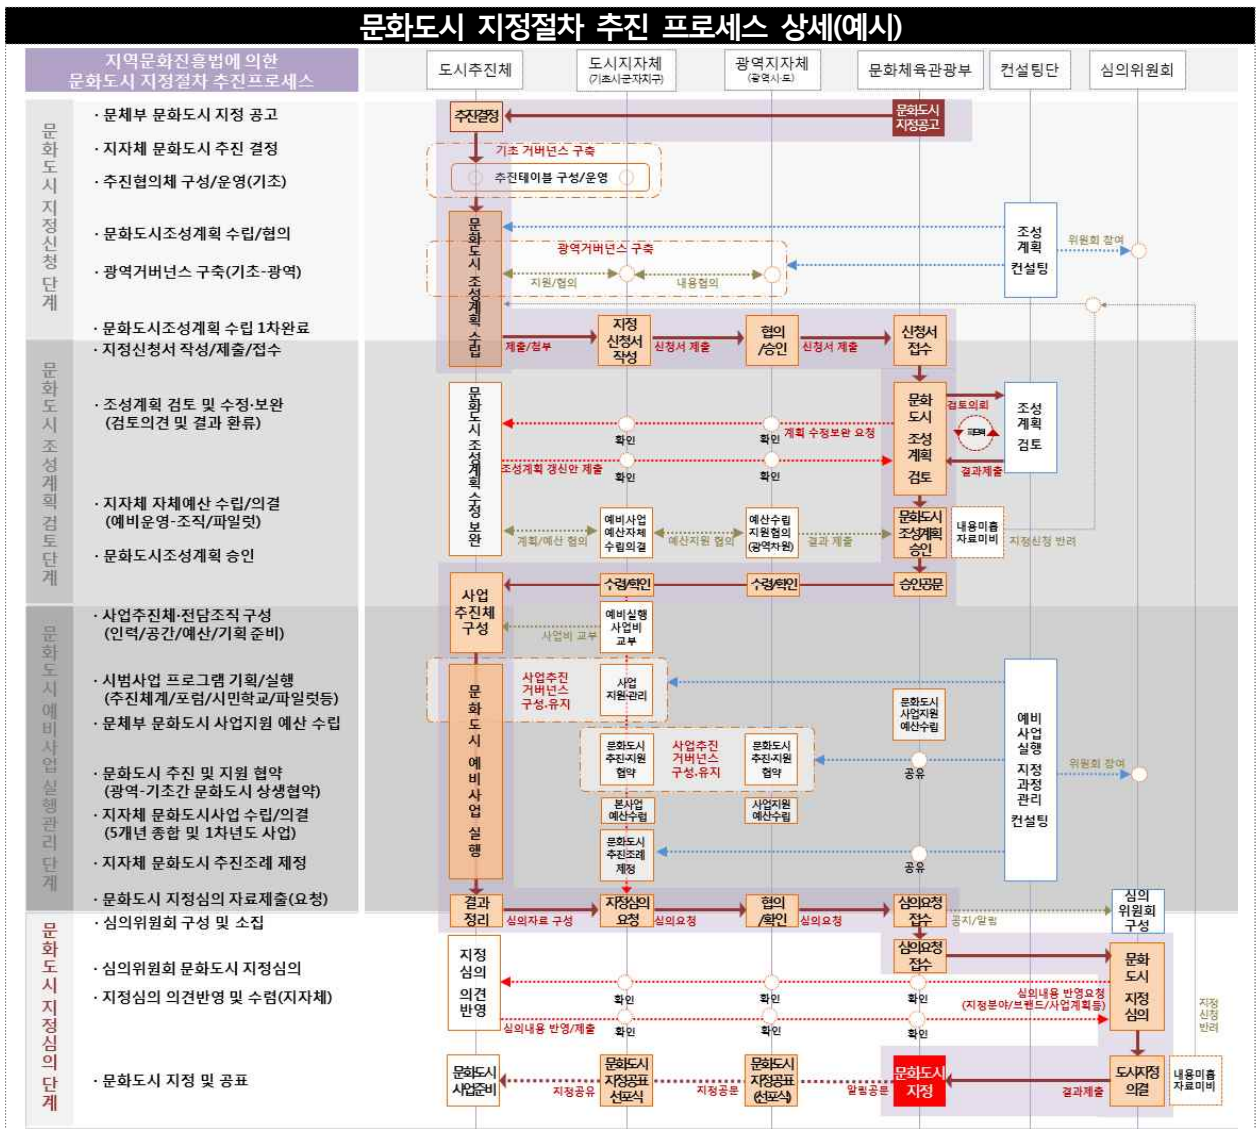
문화도시 지정절차 추진 프로세스 상세(예시)

지역문화진흥법에 의한 문화도시 지정절차 추진프로세스

| 도시추진체 | 도시지자체 (기초시군자치구) | 광역지자체 (광역시·도) | 문화체육관광부 | 컨설팅단 | 심의위원회 |
|---|---|---|---|---|---|

문화도시 지정신청 단계
· 문체부 문화도시 지정 공고
· 지자체 문화도시 추진 결정
· 추진협의체 구성/운영(기초)
· 문화도시조성계획 수립/협의
· 광역거버넌스 구축(기초-광역)
· 문화도시조성계획 수립 1차완료

문화도시 조성계획 검토 단계
· 지정신청서 작성/제출/접수
· 조성계획 검토 및 수정·보완 (검토의견 및 결과 환류)
· 지자체 자체예산 수립/의결 (예비운영-조직/파일럿)
· 문화도시조성계획 승인

문화도시 예비사업 실행관리 단계
· 사업추진체·전담조직 구성 (인력/공간/예산/기획 준비)
· 시범사업 프로그램 기획/실행 (추진체계/포럼/시민학교/파일럿등)
· 문체부 문화도시 사업지원 예산 수립
· 문화도시 추진 및 지원 협약 (광역-기초간 문화도시 상생협약)
· 지자체 문화도시사업 수립/의결 (5개년 종합 및 1차년도 사업)
· 지자체 문화도시 추진조례 제정
· 문화도시 지정심의 자료제출(요청)

문화도시 지정심의 단계
· 심의위원회 구성 및 소집
· 심의위원회 문화도시 지정심의
· 지정심의 의견반영 및 수렴(지자체)
· 문화도시 지정 및 공표

추진결정
문화도시 지정공고
기초 거버넌스 구축
추진테이블 구성/운영
문화도시 조성계획 수립
조성계획 컨설팅
위원회 참여
광역거버넌스 구축
지원/협의
내용협의
제출/첨부
지정 신청서 작성
신청서 제출
협의 /승인
신청서 제출
신청서 접수
문화도시 조성계획 수정보완
문화도시 조성계획 검토
검토의뢰
피드백
조성계획 검토
결과제출
확인
확인
계획 수정보완 요청
조성계획 갱신안 제출
확인
확인
예비사업 예산자체 수립의결
예산수립 지원협의 (광역차원)
계획/예산 협의
예산지원 협의
결과 제출
문화도시 조성계획 승인
내용미흡 자료미비
지정신청 반려
사업 추진체 구성
수령/확인
수령/확인
승인공문
예비실행 사업비 교부
사업비 교부
문화도시 예비사업 실행
사업추진 거버넌스 구성.유지
사업 지원관리
문화도시 사업지원 예산수립
예비 사업 실행 지정 과정 관리 컨설팅
문화도시 추진지원 협약
사업추진 거버넌스 구성.유지
문화도시 추진지원 협약
공유
위원회 참여
본사업 예산수립
사업지원 예산수립
문화도시 추진조례 제정
공유
결과 정리
심의자료 구성
지정심의 요청
심의요청
협의 /확인
심의요청
심의요청 접수
공지/알림
심의 위원회 구성
지정 심의 의견 반영
심의요청 접수
문화 도시 지정 심의
확인
확인
확인
심의내용 반영요청 (지정분야/브랜드/사업계획등)
지정 신청 반려
심의내용 반영/제출
확인
확인
확인
문화도시 사업준비
문화도시 지정공표 선포식
문화도시 지정공표 (선포식)
문화도시 지정
문화도시지정 의결
내용미흡 자료미비
지정공유
지정공문
알림공문
결과제출